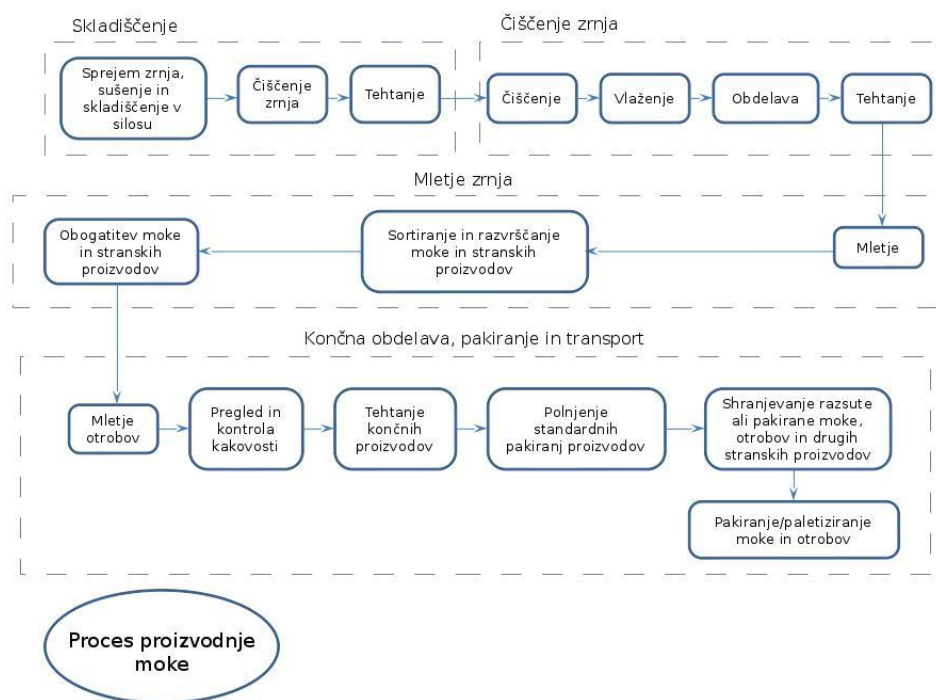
Skladiščenje

Sprejem zrnja, sušenje in skladiščenje v silosu

Čiščenje zrnja

Tehtanje

Čiščenje zrnja

Čiščenje

Vlaženje

Obdelava

Tehtanje

Mletje zrnja

Mletje

Sortiranje in razvrščanje moke in stranskih proizvodov

Obogatitev moke in stranskih proizvodov

Končna obdelava, pakiranje in transport

Mletje otrobov

Pregled in kontrola kakovosti

Tehtanje končnih proizvodov

Polnjenje standardnih pakiranj proizvodov

Shranjevanje razsute ali pakirane moke, otrobov in drugih stranskih proizvodov

Pakiranje/paletiziranje moke in otrobov

Proces proizvodnje moke